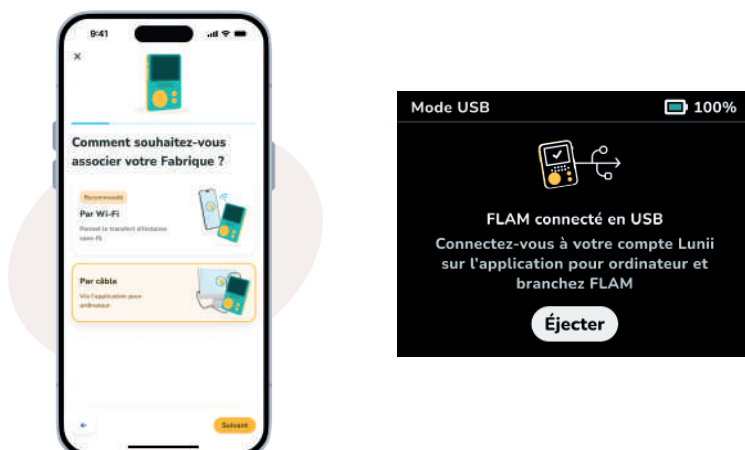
9:41

×

Comment souhaitez-vous associer votre Fabrique ?

Recommandé

Par Wi-Fi

Permet le transfert d'histoires sans fil

Par câble

Via l'application pour ordinateur

←

Suivant

Mode USB

100%

FLAM connecté en USB

Connectez-vous à votre compte Lunii sur l'application pour ordinateur et branchez FLAM

Éjecter